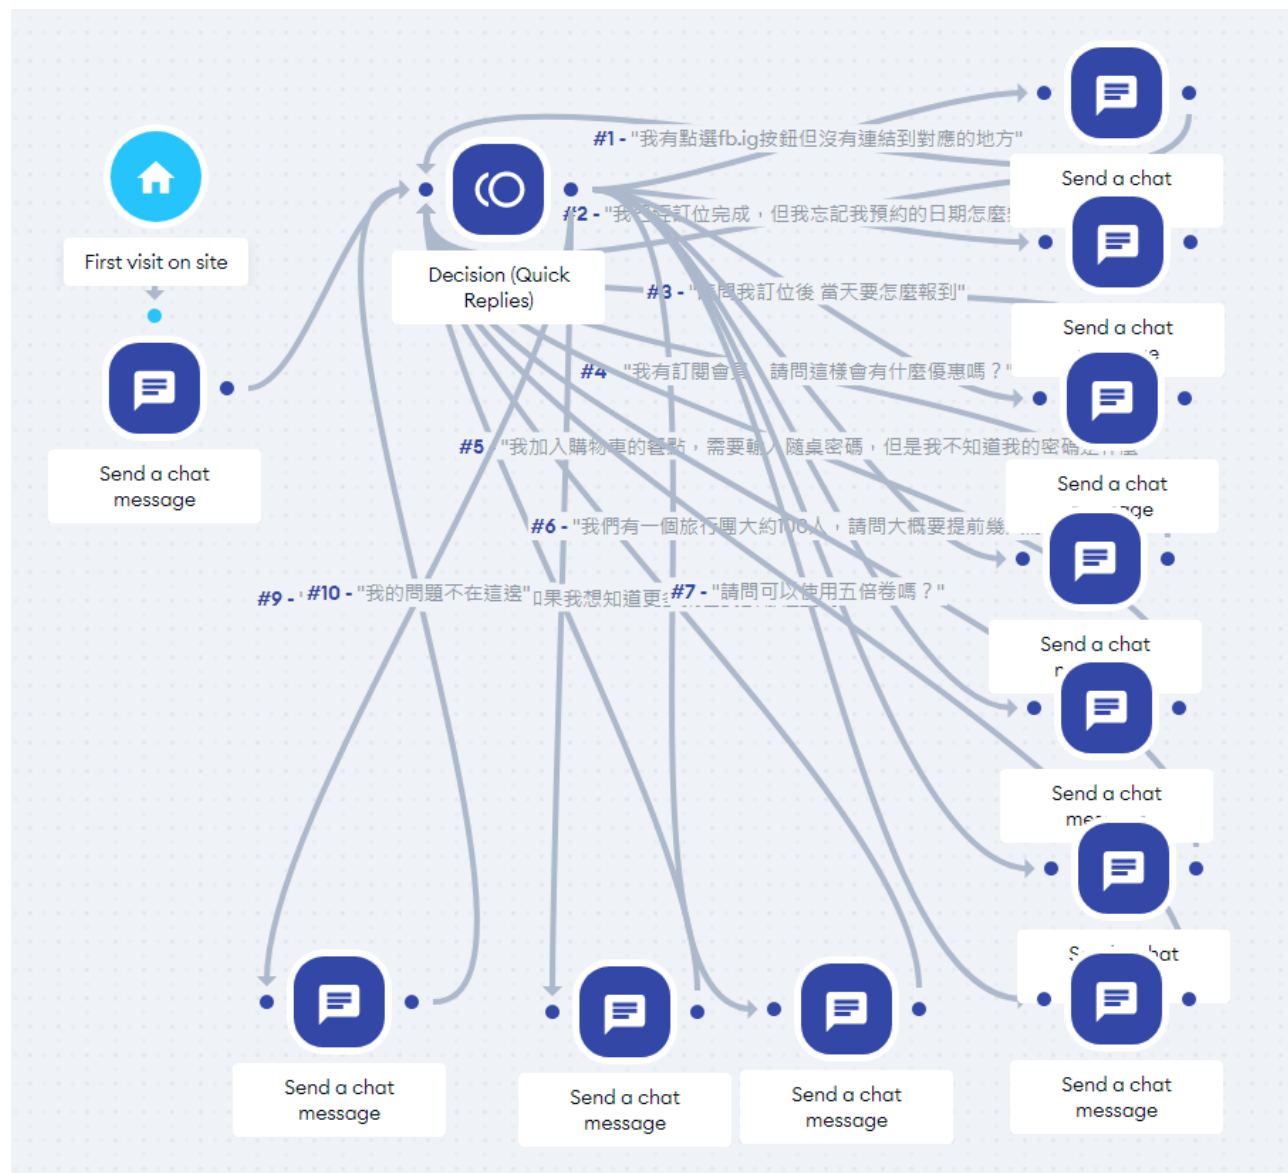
First visit on site

Send a chat message

Decision (Quick Replies)

#1 - "我有點選fb.ig按鈕但沒有連結到對應的地方"

#2 - "我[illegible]訂位完成，但我忘記我預約的日期怎麼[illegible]

#3 - "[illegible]問我訂位後 當天要怎麼報到"

#4 "我有訂閱會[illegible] 請問這樣會有什麼優惠嗎？"

#5 "我加入購物車的餐點，需要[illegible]隨桌密碼，但是我不知道我的密碼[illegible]

#6 - "我們有一個旅行團大約100人，請問大概要提前幾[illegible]

#9 - #10 - "我的問題不在這邊"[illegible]果我想知道更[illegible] #7 - "請問可以使用五倍卷嗎？"

Send a chat

Send a chat

Send a chat

Send a chat

Send a chat

S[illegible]hat

Send a chat message

Send a chat message

Send a chat message

Send a chat message

Send a chat message